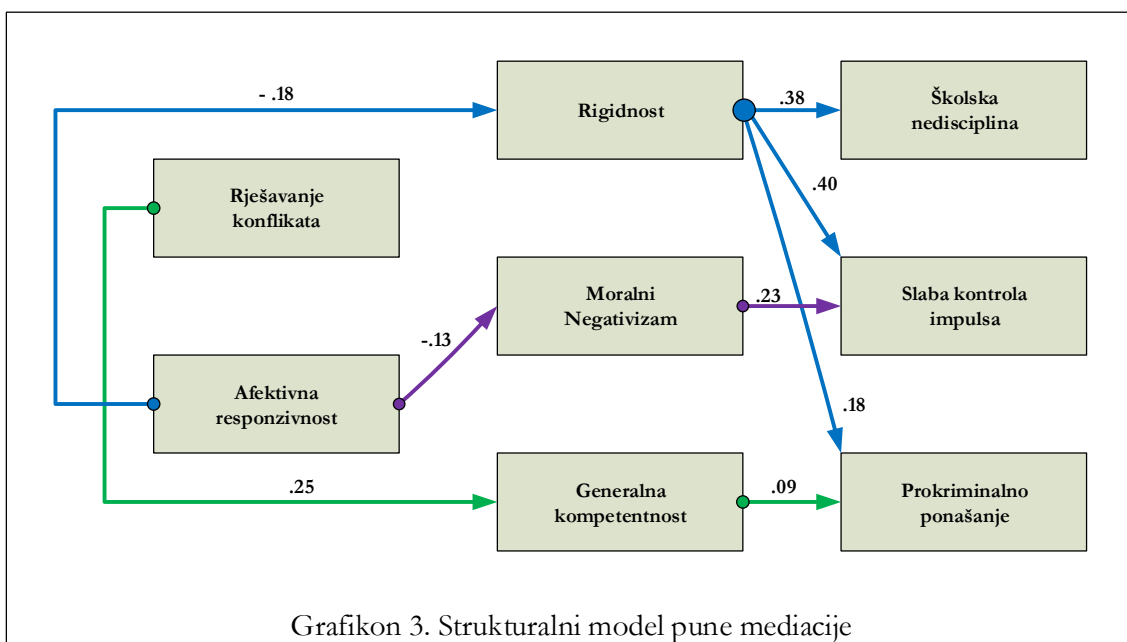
- .18

Rigidnost

.38

Školska nedisciplina

Rješavanje konflikata

.40

Moralni Negativizam

.23

Slaba kontrola impulsa

-.13

Afektivna responzivnost

.18

.25

Generalna kompetentnost

.09

Prokriminalno ponašanje

Grafikon 3. Strukturalni model pune mediacije